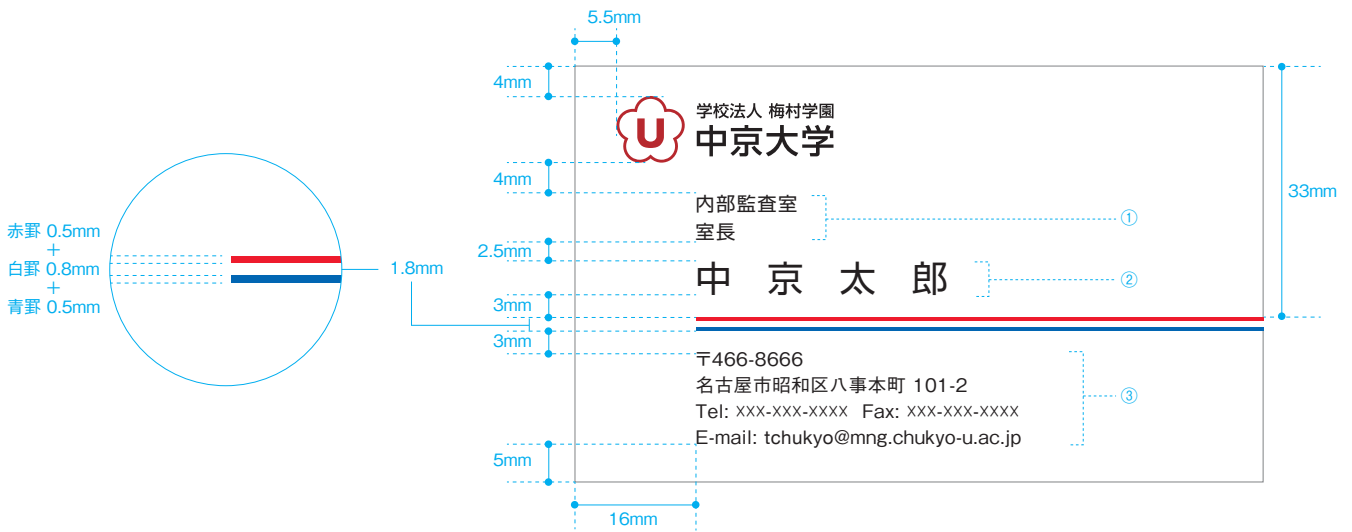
赤罫 0.5mm
+
白罫 0.8mm
+
青罫 0.5mm

1.8mm

5.5mm

4mm

学校法人 梅村学園
中京大学

4mm

内部監査室
室長

①

2.5mm

中 京 太 郎

②

3mm

3mm

〒466-8666
名古屋市昭和区八事本町 101-2
Tel: xxx-xxx-xxxx Fax: xxx-xxx-xxxx
E-mail: tchukyo@mng.chukyo-u.ac.jp

③

5mm

16mm

33mm